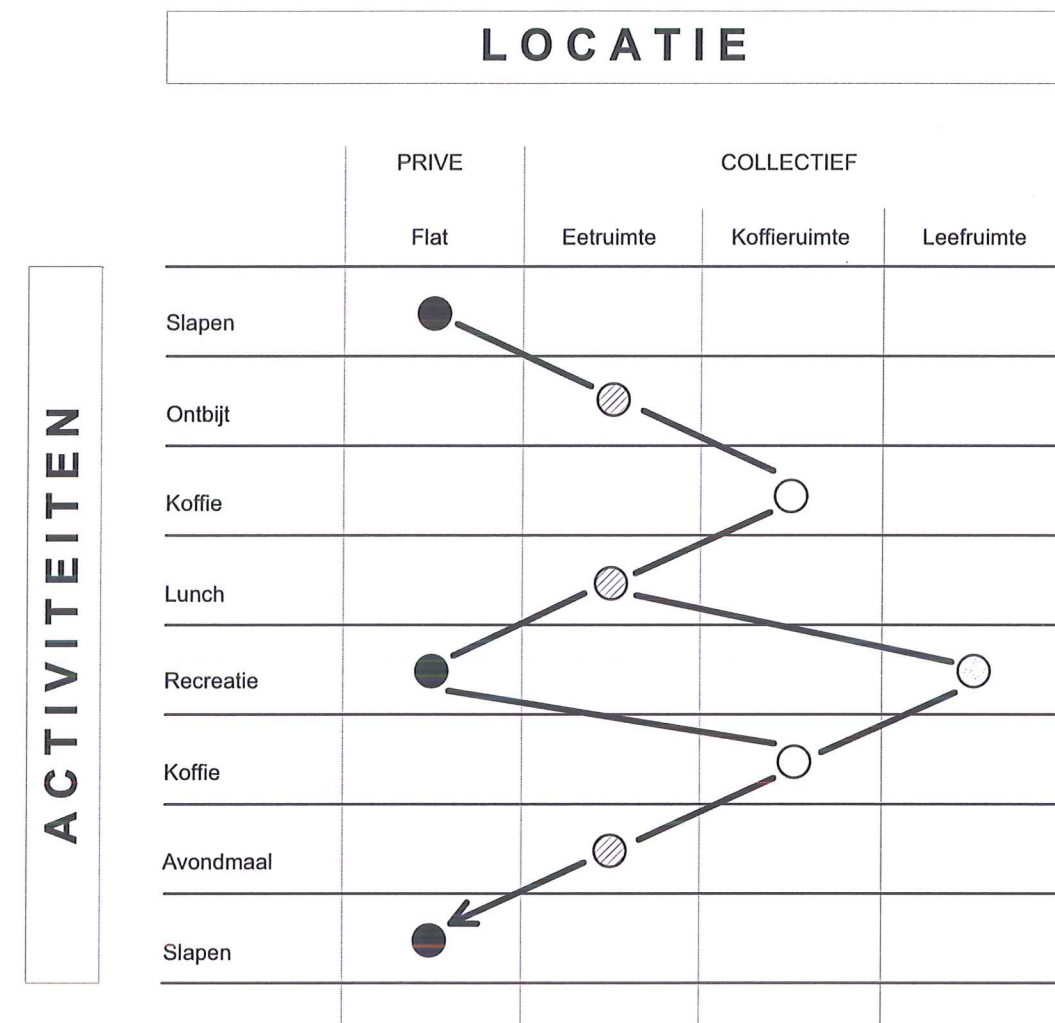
LOCATIE

ACTIVITEITEN

| | PRIVE | COLLECTIEF | | |
|---|---|---|---|---|
| | Flat | Eetruimte | Koffieruimte | Leefruimte |
| Slapen | | | | |
| Ontbijt | | | | |
| Koffie | | | | |
| Lunch | | | | |
| Recreatie | | | | |
| Koffie | | | | |
| Avondmaal | | | | |
| Slapen | | | | |